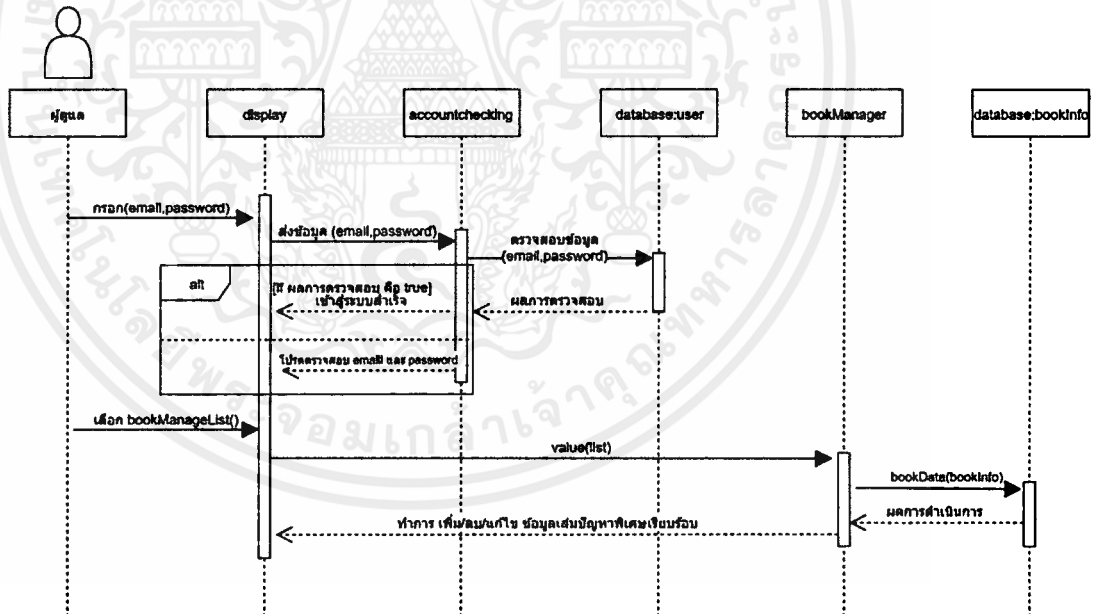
ผู้ดูแล

display

accountchecking

database:user

bookManager

database:bookInfo

กรอก(email,password)

ส่งข้อมูล (email,password)

ตรวจสอบข้อมูล (email,password)

alt

[มี ผลการตรวจสอบ คือ true] เข้าสู่ระบบสำเร็จ

ผลการตรวจสอบ

โปรดตรวจสอบ email และ password

เลือก bookManageList()

value(list)

bookData(bookInfo)

ผลการดำเนินการ

ทำการ เพิ่ม/ลบ/แก้ไข ข้อมูลเล่มปัญหาพิเศษเรียบร้อย